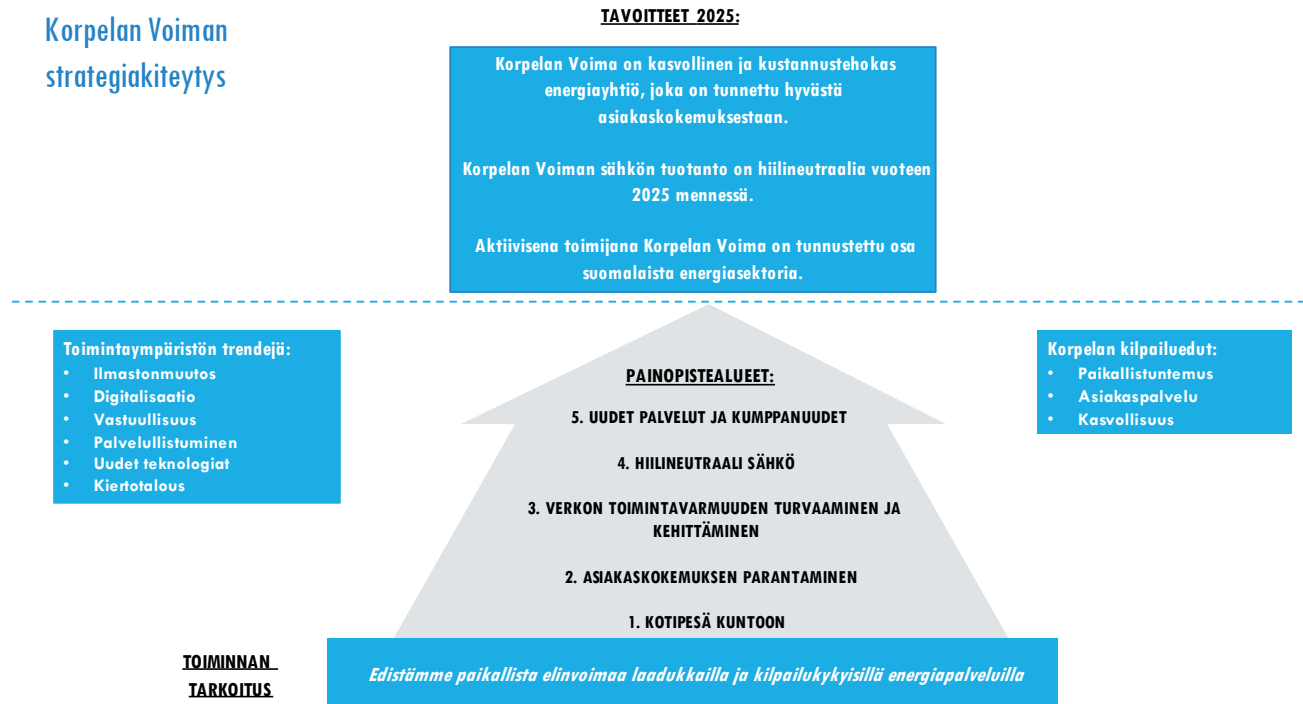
Korpelan Voiman strategiakiteytys

TAVOITTEET 2025:

Korpelan Voima on kasvollinen ja kustannustehokas energiayhtiö, joka on tunnettu hyvästä asiakaskokemuksestaan.

Korpelan Voiman sähkön tuotanto on hiilineutraalia vuoteen 2025 mennessä.

Aktiivisena toimijana Korpelan Voima on tunnustettu osa suomalaista energiasektoria.

Toimintaympäristön trendejä:
• Ilmastonmuutos
• Digitalisaatio
• Vastuullisuus
• Palvelullistuminen
• Uudet teknologiat
• Kiertotalous

PAINOPISTEALUEET:
5. UUDET PALVELUT JA KUMPPANUUDET
4. HIILINEUTRAALI SÄHKÖ
3. VERKON TOIMINTAVARMUUDEN TURVAAMINEN JA KEHITTÄMINEN
2. ASIAKASKOKEMUKSEN PARANTAMINEN
1. KOTIPESÄ KUNTOON

Korpelan kilpailuedut:
• Paikallistuntemus
• Asiakaspalvelu
• Kasvollisuus

TOIMINNAN TARKOITUS

Edistämme paikallista elinvoimaa laadukkailla ja kilpailukykyisillä energiapalveluilla